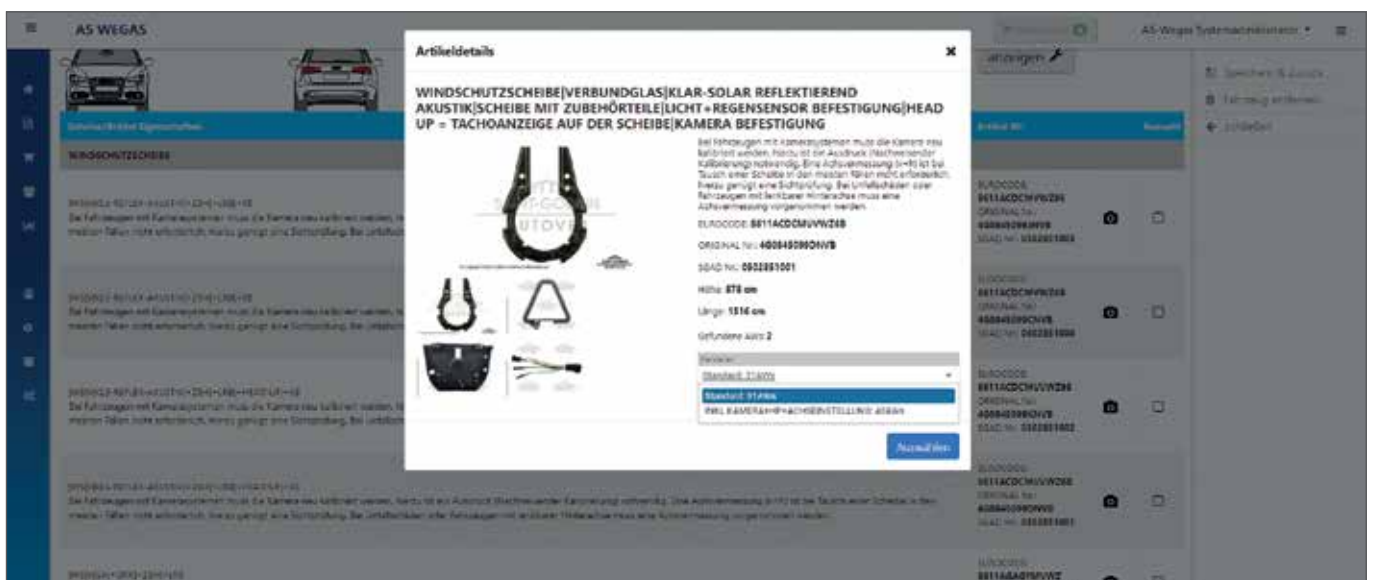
AS WEGAS

AS-Wegas Systemadministrator

anzeigen

Speichern & Zurück

Fahrzeug entfernen

Schließen

Artikeldetails

×

WINDSCHUTZSCHEIBE|VERBUNDGLAS|KLAR-SOLAR REFLEKTIEREND AKUSTIK|SCHEIBE MIT ZUBEHÖRTEILE|LICHT+REGENSENSOR BEFESTIGUNG|HEAD UP = TACHOANZEIGE AUF DER SCHEIBE|KAMERA BEFESTIGUNG

Bei Fahrzeugen mit Kamerasystemen muss die Kamera neu kalibriert werden, hierzu ist ein Ausdruck (Nachweis oder Kalibrierung) notwendig. Eine Achsvermessung (i+R) ist bei Tausch einer Scheibe in den meisten Fällen nicht erforderlich, hierzu genügt eine Sichtprüfung. Bei Unfallschäden oder Fahrzeugen mit lenkbarer Hinterachse muss eine Achsvermessung vorgenommen werden.

EUROCODE: 8611ACDCMUVWZ6B

ORIGINAL Nr.: 4G0845099DNVB

SSAD Nr.: 0502851001

Höhe: 878 cm

Länge: 1516 cm

Gefundene Alts: 2

Standard: 21AWs

Standard: 21AWs

INKL KAMERA+HPFACHSEINSTELLUNG 40BAN

Auswählen

WINDSCHUTZSCHEIBE

EUROCODE
8611ACDCMUVWZ6B
ORIGINAL Nr.:
4G0845099DNVB
SSAD Nr.: 0502851001

Bei Fahrzeugen mit Kamerasystemen muss die Kamera neu kalibriert werden, hierzu ist ein Ausdruck (Nachweis oder Kalibrierung) notwendig. Eine Achsvermessung ist bei Tausch einer Scheibe in den meisten Fällen nicht erforderlich, hierzu genügt eine Sichtprüfung. Bei Unfallschäden oder Fahrzeugen mit lenkbarer Hinterachse muss eine Achsvermessung vorgenommen werden.

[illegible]